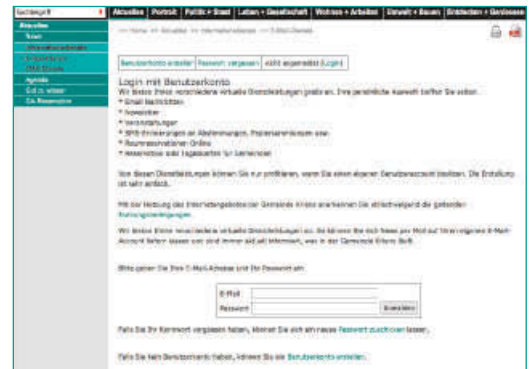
Suchbegriff

Aktuelles | Porträt | Politik + Staat | Leben + Gesellschaft | Wohnen + Arbeiten | Umwelt + Bauen | Entdecken + Geniessen

Aktuelles
News
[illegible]
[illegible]
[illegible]
Agenda
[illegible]
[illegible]

>> Home >> Aktuelles >> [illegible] >> E-Mail-Dienste

Benutzerkonto erstellen | Passwort vergessen | nicht angemeldet (Login)

Login mit Benutzerkonto
Wir bieten Ihnen verschiedene virtuelle Dienstleistungen gratis an. Ihre persönliche Auswahl treffen Sie selbst.
* E-Mail Nachrichten
* Newsletter
* Veranstaltungen
* SMS-Erinnerungen an Abstimmungen, Papiersammlungen usw.
* Raumreservationen Online
* Anmeldung oder Tageskarten für Gemeinden

Von diesen Dienstleistungen können Sie nur profitieren, wenn Sie einen eigenen Benutzeraccount besitzen. Die Erstellung ist sehr einfach.

Mit der Nutzung des Internetangebotes der Gemeinde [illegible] anerkennen Sie stillschweigend die geltenden Nutzungsbedingungen.

Wir bieten Ihnen verschiedene virtuelle Dienstleistungen an. So können Sie sich ferner per Mail auf Ihren eigenen E-Mail-Account liefern lassen und sind immer aktuell informiert, was in der Gemeinde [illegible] läuft.

Bitte geben Sie Ihre E-Mail-Adresse und Ihr Passwort ein.

E-Mail
Passwort
Anmelden

Falls Sie Ihr Kennwort vergessen haben, können Sie sich ein neues Passwort zuschicken lassen.

Falls Sie kein Benutzerkonto haben, können Sie ein Benutzerkonto erstellen.